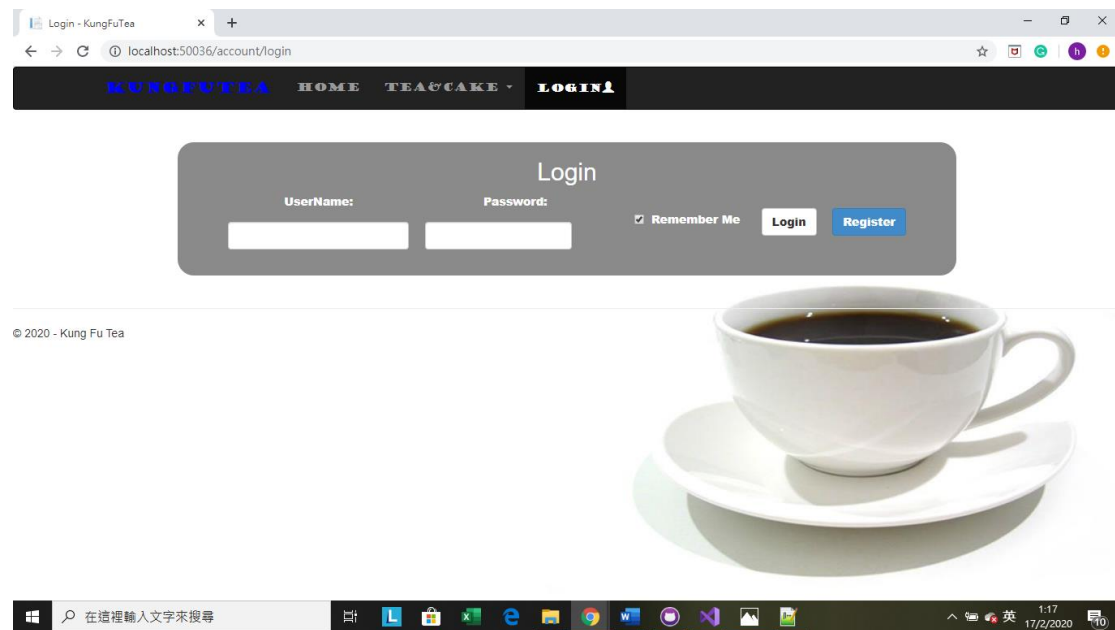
Login - KungFuTea × +

localhost:50036/account/login

KUNGFUTEA HOME TEA&CAKE LOGIN

Login

UserName:

Password:

Remember Me

Login

Register

© 2020 - Kung Fu Tea

在這裡輸入文字來搜尋

英 1:17 17/2/2020

10